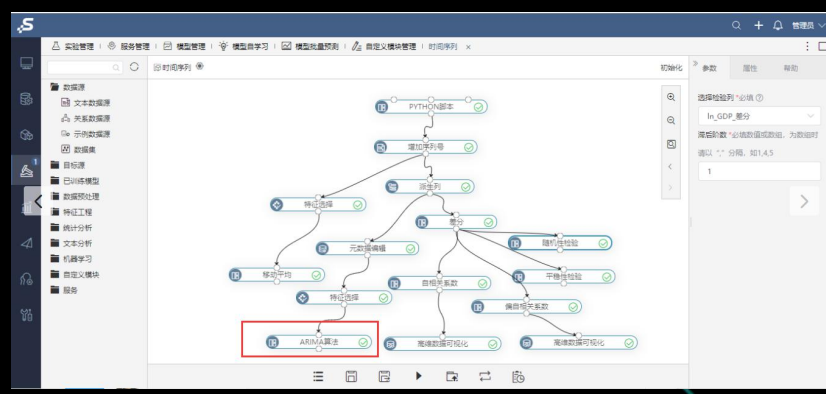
管理员

实验管理 | 服务管理 | 模型管理 | 模型自学习 | 模型批量预测 | 自定义模块管理 | 时间序列 ×

数据源
文本数据源
关系数据源
示例数据源
数据集
目标源
已训练模型
数据预处理
特征工程
统计分析
文本分析
机器学习
自定义模块
服务

时间序列

初始化

PYTHON脚本
增加序列号
派生列
特征选择
差分
元数据编辑
随机性检验
移动平均
自相关系数
平稳性检验
特征选择
偏自相关系数
ARIMA算法
高维数据可视化
高维数据可视化

参数 属性 帮助

选择检验列 *必填
ln_GDP_差分
滞后阶数 *必填或数组，为数组时请以 "," 分隔，如1,4,5
1